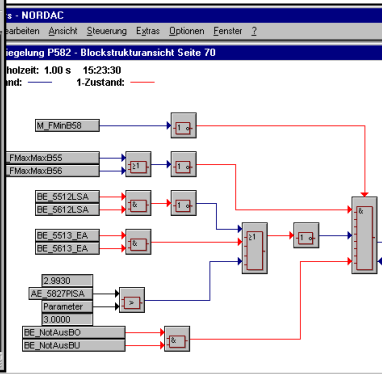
s - NORDAC

earbeiten Ansicht Steuerung Extras Optionen Fenster ?

iegelung P582 - Blockstrukturansicht Seite 70

holzeit: 1.00 s 15:23:30

and: 1-Zustand:

M_FMinB58

FMaxMaxB55

FMaxMaxB56

BE_5512LSA

BE_5612LSA

BE_5513_EA

BE_5613_EA

2.9930

AE_5827PISA

Parameter

3.0000

BE_NotAusBO

BE_NotAusBU

1

≥1

1

&

1

&

≥1

1

>

&

&